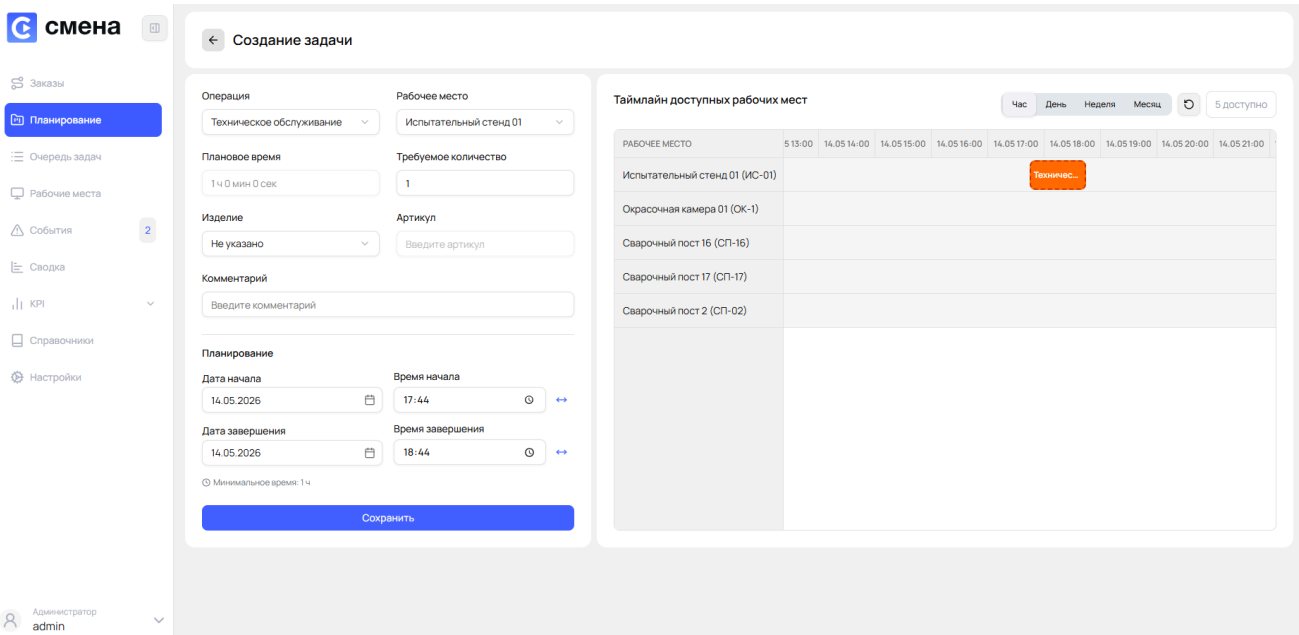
смена

Заказы
Планирование
Очередь задач
Рабочие места
События 2
Сводка
KPI
Справочники
Настройки

Администратор
admin

Создание задачи

Операция
Техническое обслуживание
Рабочее место
Испытательный стенд 01
Плановое время
1 ч 0 мин 0 сек
Требуемое количество
1
Изделие
Не указано
Артикул
Введите артикул
Комментарий
Введите комментарий

Планирование
Дата начала
14.05.2026
Время начала
17:44
Дата завершения
14.05.2026
Время завершения
18:44
Минимальное время: 1 ч
Сохранить

Таймлайн доступных рабочих мест
Час День Неделя Месяц
5 доступно

| РАБОЧЕЕ МЕСТО | 5 13:00 | 14.05 14:00 | 14.05 15:00 | 14.05 16:00 | 14.05 17:00 | 14.05 18:00 | 14.05 19:00 | 14.05 20:00 | 14.05 21:00 |
|---|---|---|---|---|---|---|---|---|---|
| Испытательный стенд 01 (ИС-01) | | | | | | Техничес... | | | |
| Окрасочная камера 01 (ОК-1) | | | | | | | | | |
| Сварочный пост 16 (СП-16) | | | | | | | | | |
| Сварочный пост 17 (СП-17) | | | | | | | | | |
| Сварочный пост 2 (СП-02) | | | | | | | | | |